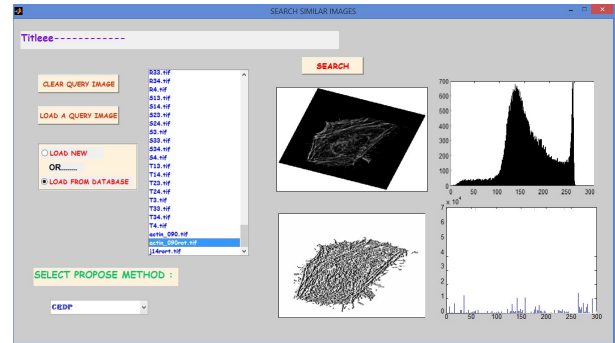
SEARCH SIMILAR IMAGES

Titleee------------

CLEAR QUERY IMAGE

LOAD A QUERY IMAGE

LOAD NEW

OR.......

LOAD FROM DATABASE

R33.tif
R34.tif
R4.tif
S13.tif
S14.tif
S23.tif
S24.tif
S3.tif
S33.tif
S34.tif
S4.tif
T13.tif
T14.tif
T23.tif
T24.tif
T3.tif
T33.tif
T34.tif
T4.tif
actin_090.tif
actin_090rot.tif
j14rert.tif

SEARCH

SELECT PROPOSE METHOD :

CRDP

700
600
500
400
300
200
100
0
0 50 100 150 200 250 300

$\times 10^4$
7
6
5
4
3
2
1
0
0 50 100 150 200 250 300